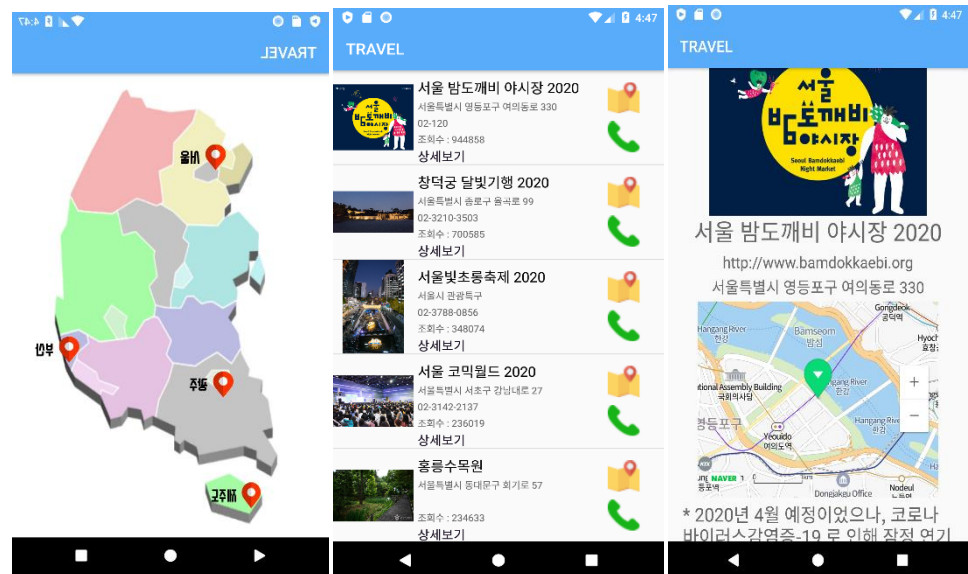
4:47

TRAVEL

서울

부산

경주

제주도

4:47

TRAVEL

서울 밤도깨비 야시장 2020
서울특별시 영등포구 여의동로 330
02-120
조회수 : 944858
상세보기

창덕궁 달빛기행 2020
서울특별시 종로구 율곡로 99
02-3210-3503
조회수 : 700585
상세보기

서울빛초롱축제 2020
서울시 관광특구
02-3788-0856
조회수 : 348074
상세보기

서울 코믹월드 2020
서울특별시 서초구 강남대로 27
02-3142-2137
조회수 : 236019
상세보기

홍릉수목원
서울특별시 동대문구 회기로 57
조회수 : 234633
상세보기

4:47

TRAVEL

서울 밤도깨비 야시장
Seoul Bamdokkaebi Night Market

서울 밤도깨비 야시장 2020

http://www.bamdokkaebi.org

서울특별시 영등포구 여의동로 330

Hangang River
한강
Bamseom
밤섬
Gongdeok
공덕역
Hyoch
효창
National Assembly Building
국회의사당
Hangang River
한강
Hangang River
한강
영등포구
Yeouido
여의도역
Nodeul
NAVER
Dongjakgu Office

* 2020년 4월 예정이었으나, 코로나 바이러스감염증-19 로 인해 잠정 연기